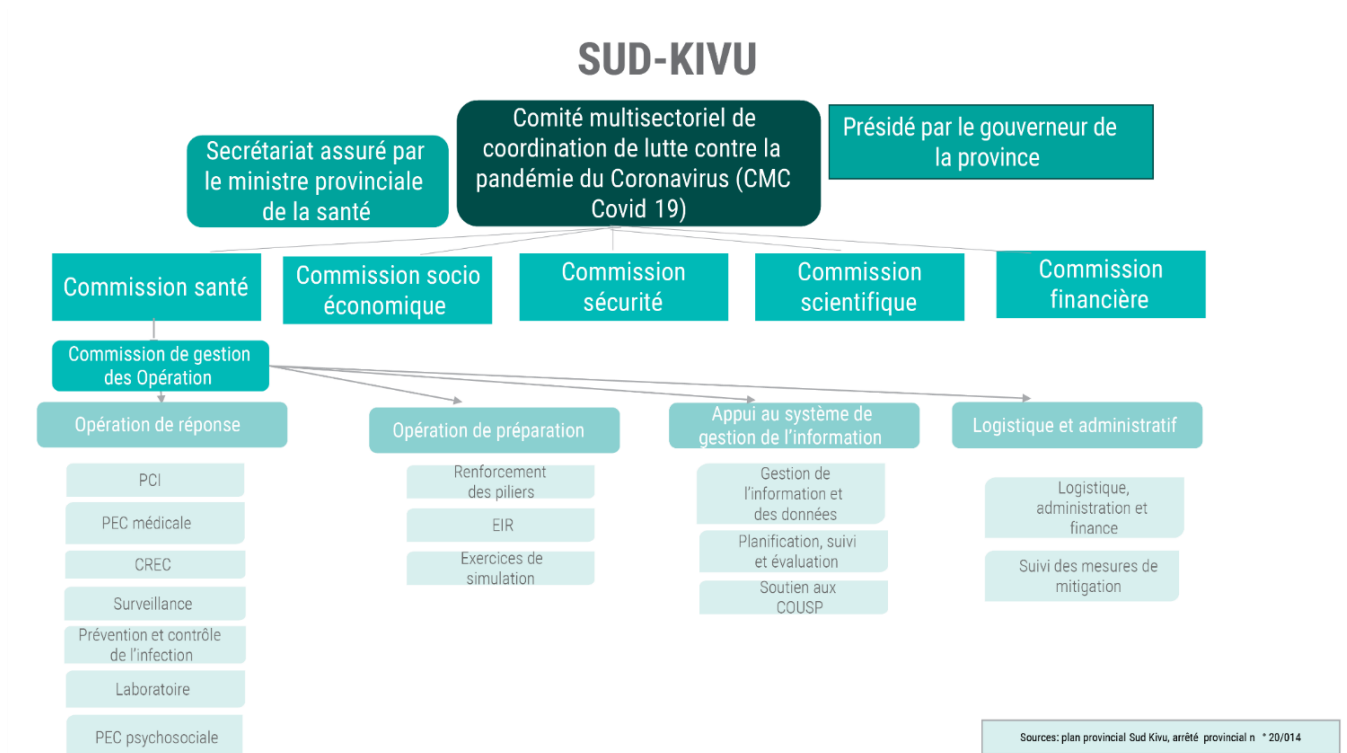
SUD-KIVU

Secrétariat assuré par le ministre provinciale de la santé

Comité multisectoriel de coordination de lutte contre la pandémie du Coronavirus (CMC Covid 19)

Présidé par le gouverneur de la province

Commission santé

Commission socio économique

Commission sécurité

Commission scientifique

Commission financière

Commission de gestion des Opération

Opération de réponse

PCI

PEC médicale

CREC

Surveillance

Prévention et contrôle de l'infection

Laboratoire

PEC psychosociale

Opération de préparation

Renforcement des piliers

EIR

Exercices de simulation

Appui au système de gestion de l'information

Gestion de l'information et des données

Planification, suivi et évaluation

Soutien aux COUSP

Logistique et administratif

Logistique, administration et finance

Suivi des mesures de mitigation

Sources: plan provincial Sud Kivu, arrêté provincial n ° 20/014